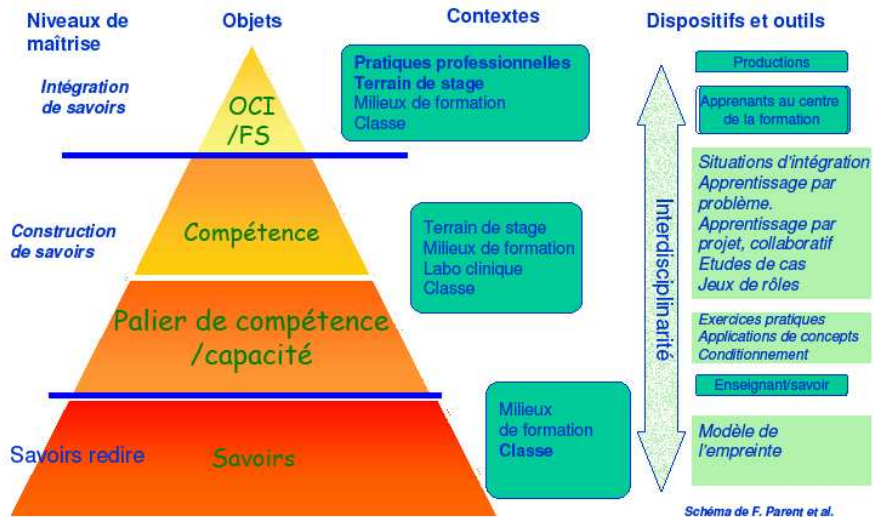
Niveaux de maîtrise

Objets

Contextes

Dispositifs et outils

Intégration de savoirs

OCI /FS

Pratiques professionnelles
Terrain de stage
Milieux de formation
Classe

Productions

Apprenants au centre de la formation

Construction de savoirs

Compétence

Terrain de stage
Milieux de formation
Labo clinique
Classe

Situations d'intégration
Apprentissage par problème.
Apprentissage par projet, collaboratif
Etudes de cas
Jeux de rôles

Interdisciplinarité

Palier de compétence /capacité

Exercices pratiques
Applications de concepts
Conditionnement

Enseignant/savoir

Savoirs redire

Savoirs

Milieux de formation
Classe

Modèle de l'empreinte

Schéma de F. Parent et al.